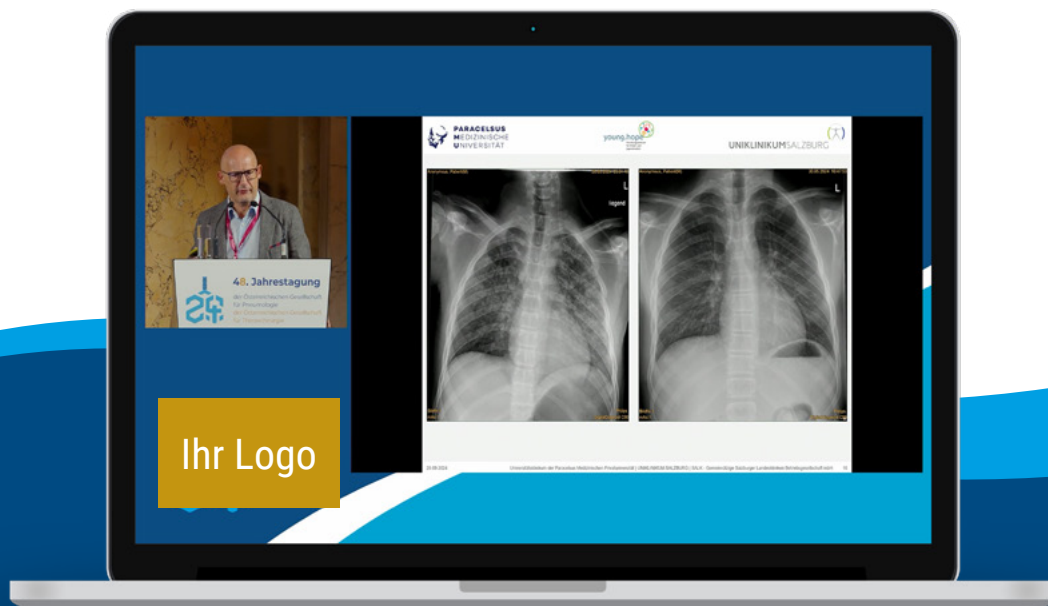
48. Jahrestagung
der Österreichischen Gesellschaft für Pneumologie
der Österreichischen Gesellschaft für Thoraxchirurgie

PARACELSUS MEDIZINISCHE UNIVERSITÄT

young.hope

UNIKLINIKUMSALZBURG

L

L

Ihr Logo

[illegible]